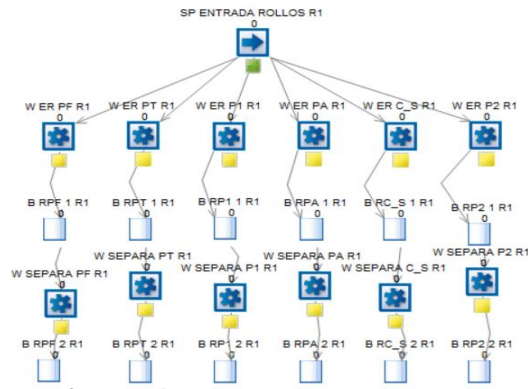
SP ENTRADA ROLLOS R1
0

W ER PF R1
0

W ER PT R1
0

W ER P1 R1
0

W ER PA R1
0

W ER C_S R1
0

W ER P2 R1
0

B RPF 1 R1

B RPT 1 R1

B RP1 1 R1

B RPA 1 R1

B RC_S 1 R1

B RP2 1 R1

W SEPARA PF R1
0

W SEPARA PT R1
0

W SEPARA P1 R1
0

W SEPARA PA R1
0

W SEPARA C_S R1
0

W SEPARA P2 R1
0

B RPF 2 R1

B RPT 2 R1

B RP1 2 R1

B RPA 2 R1

B RC_S 2 R1

B RP2 2 R1